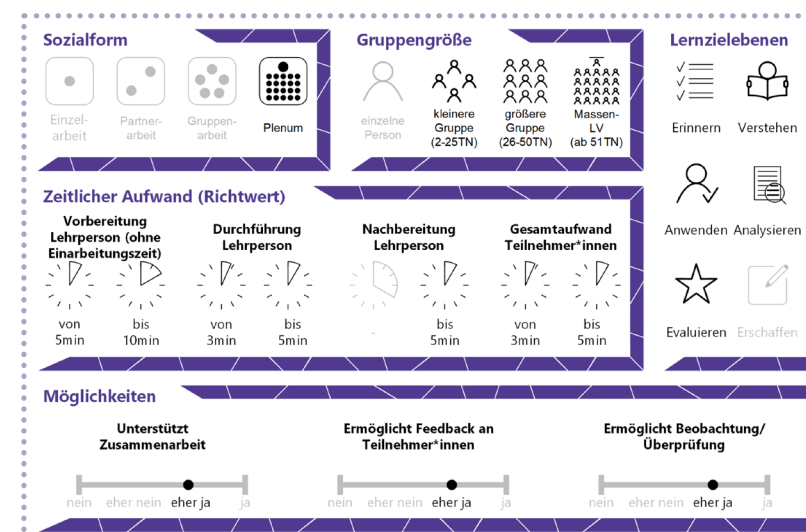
Sozialform

Einzel-arbeit

Partner-arbeit

Gruppen-arbeit

Plenum

Gruppengröße

einzelne Person

kleinere Gruppe (2-25TN)

größere Gruppe (26-50TN)

Massen-LV (ab 51TN)

Lernzielebenen

Erinnern

Verstehen

Anwenden

Analysieren

Evaluieren

Erschaffen

Zeitlicher Aufwand (Richtwert)

Vorbereitung Lehrperson (ohne Einarbeitungszeit)

von 5min

bis 10min

Durchführung Lehrperson

von 3min

bis 5min

Nachbereitung Lehrperson

-

bis 5min

Gesamtaufwand Teilnehmer*innen

von 3min

bis 5min

Möglichkeiten

Unterstützt Zusammenarbeit

nein eher nein eher ja ja

Ermöglicht Feedback an Teilnehmer*innen

nein eher nein eher ja ja

Ermöglicht Beobachtung/ Überprüfung

nein eher nein eher ja ja